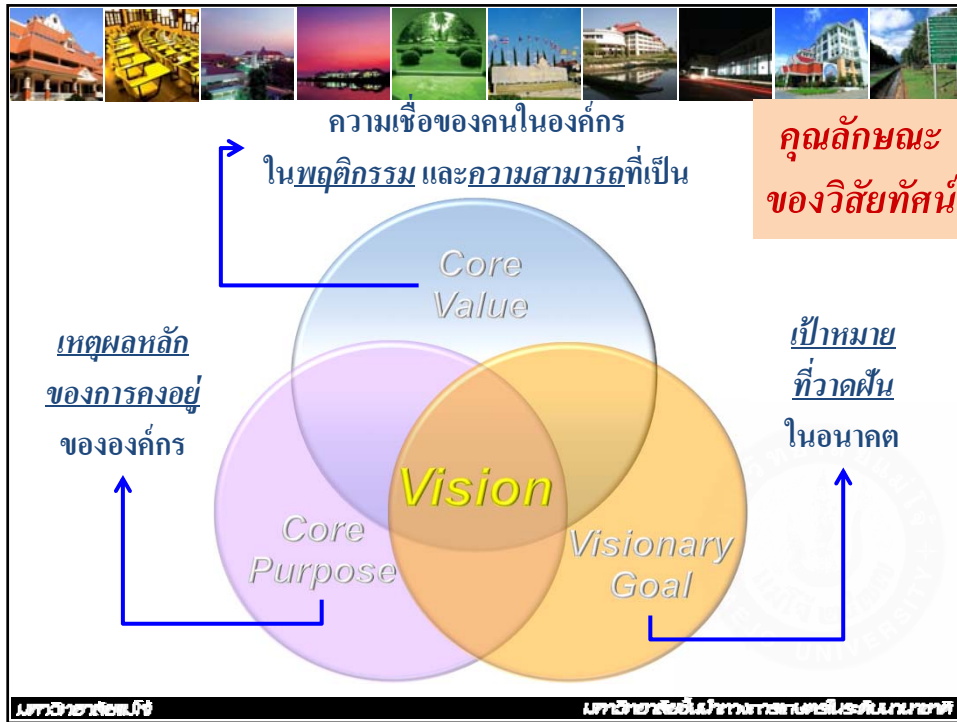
ความเชื่อของคนในองค์กร

ใน<u>พฤติกรรม</u> และ<u>ความสามารถ</u>ที่เป็น

คุณลักษณะ
ของวิสัยทัศน์

Core Value

<u>เหตุผลหลัก</u>
<u>ของการคงอยู่</u>
ขององค์กร

<u>เป้าหมาย</u>
<u>ที่วาดฝัน</u>
ในอนาคต

Vision

Core Purpose

Visionary Goal

มหาวิทยาลัยแม่โจ้

มหาวิทยาลัยชั้นนำทางการเกษตรในระดับนานาชาติ